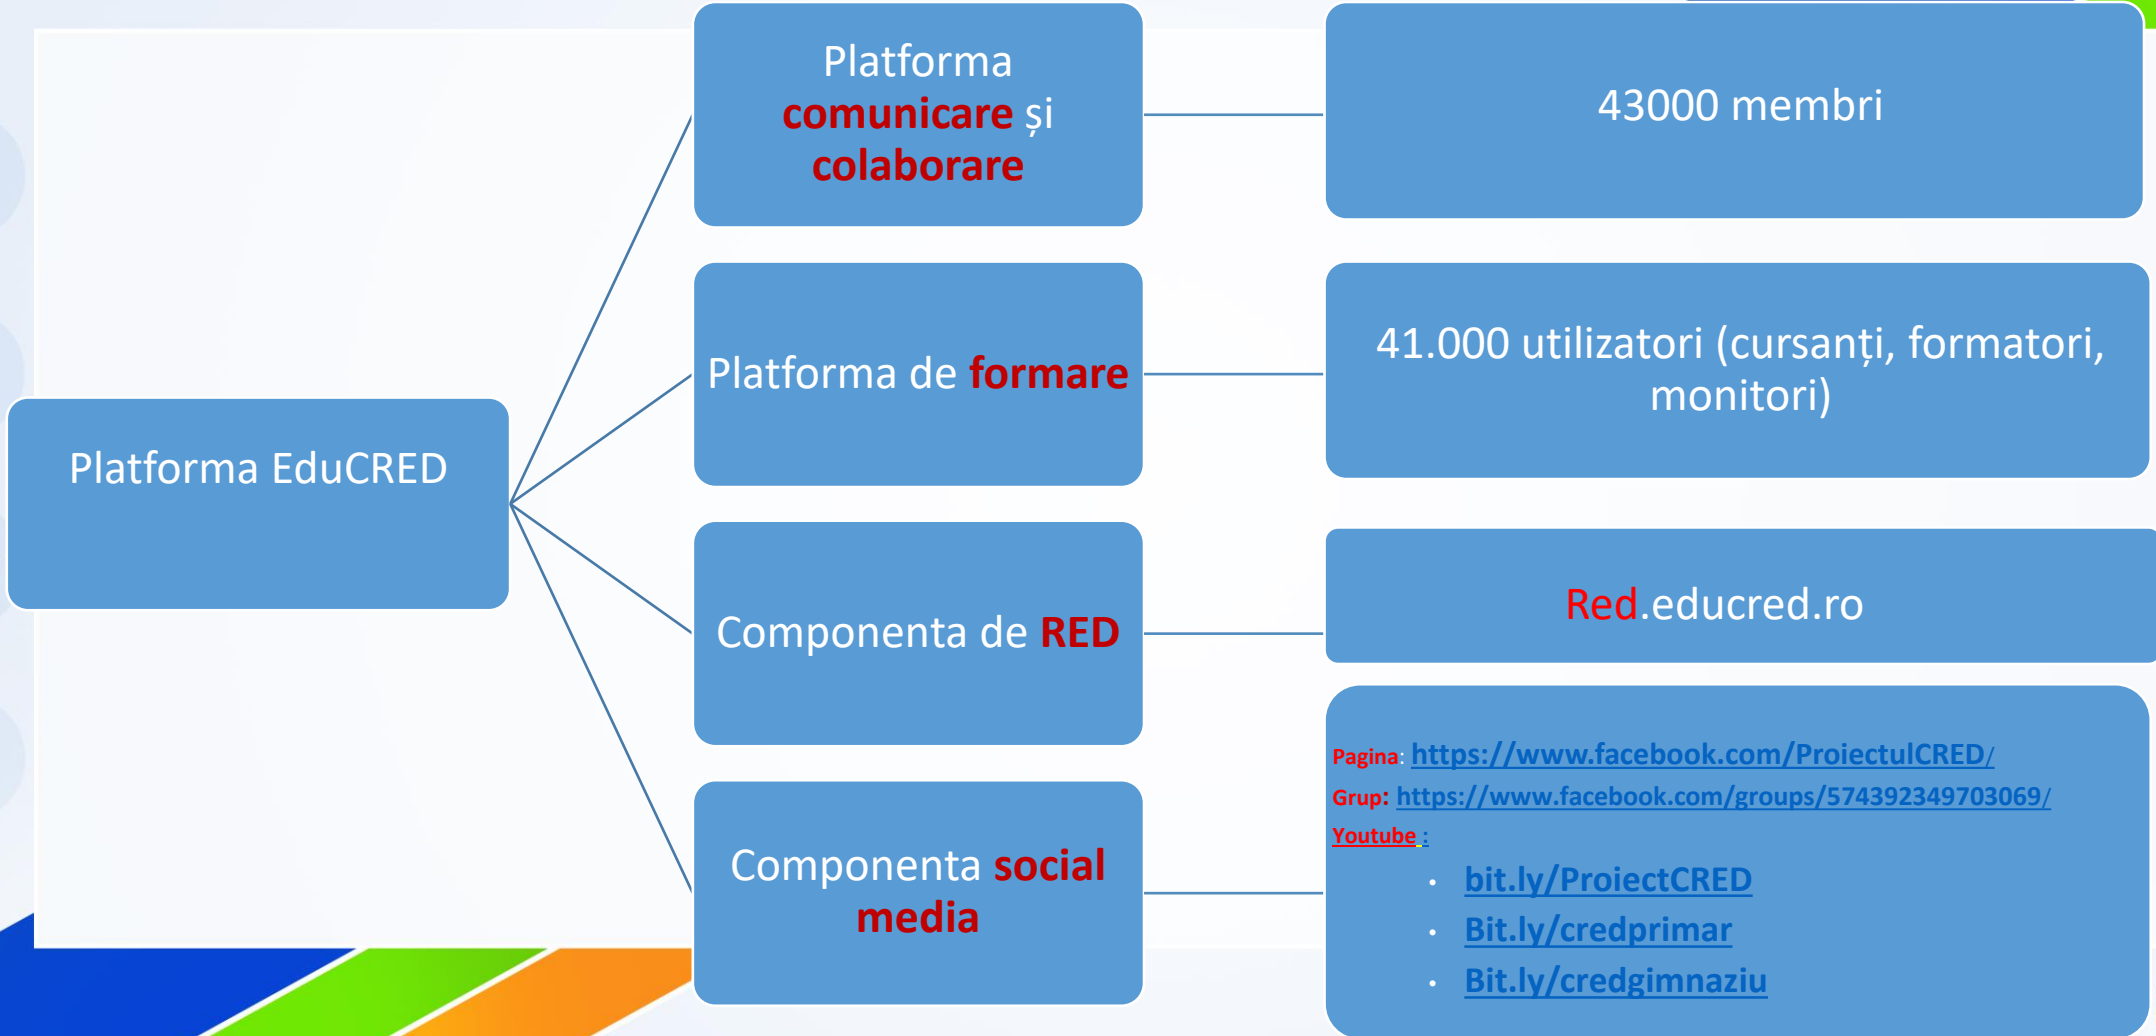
Platforma EduCRED

Platforma comunicare și colaborare

43000 membri

Platforma de formare

41.000 utilizatori (cursanți, formatori, monitori)

Componenta de RED

Red.educred.ro

Componenta social media

Pagina: https://www.facebook.com/ProiectulCRED/
Grup: https://www.facebook.com/groups/574392349703069/
Youtube :
- bit.ly/ProiectCRED
- Bit.ly/credprimar
- Bit.ly/credgimnaziu